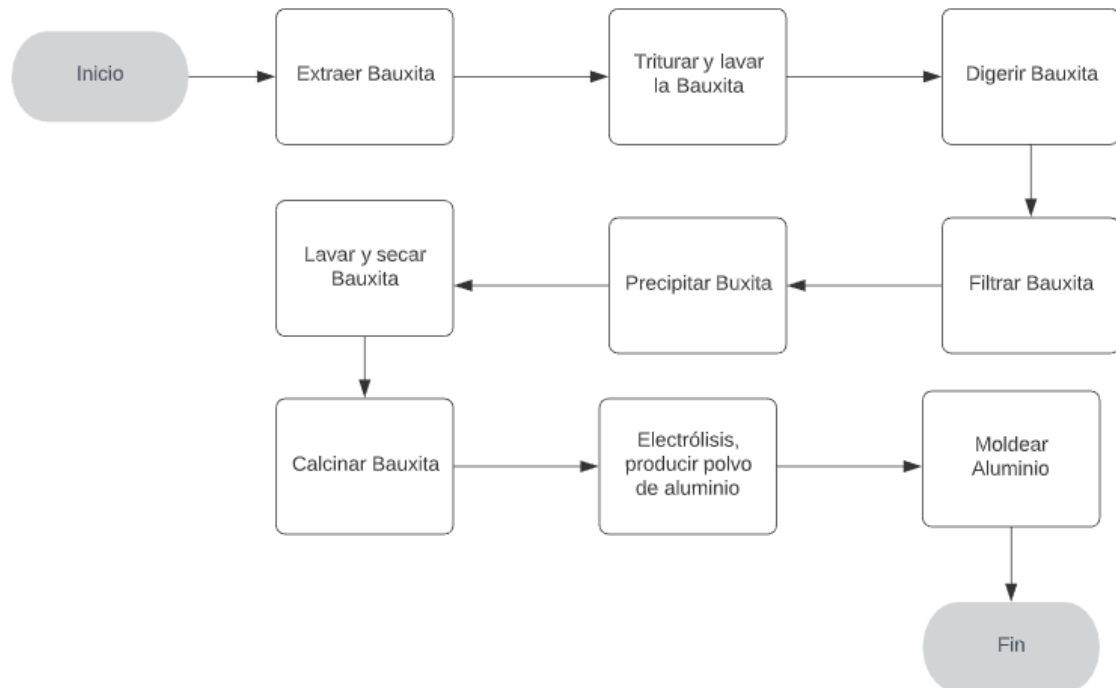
Inicio

Extraer Bauxita

Triturar y lavar la Bauxita

Digerir Bauxita

Filtrar Bauxita

Precipitar Buxita

Lavar y secar Bauxita

Calcinar Bauxita

Electrólisis, producir polvo de aluminio

Moldear Aluminio

Fin